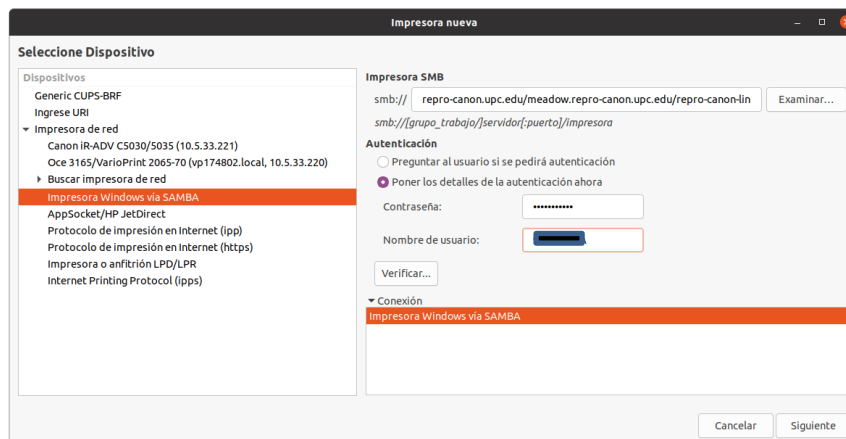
Impresora nueva

Seleccione Dispositivo

Dispositivos
Generic CUPS-BRF
Ingrese URI
Impresora de red
Canon iR-ADV C5030/5035 (10.5.33.221)
Oce 3165/VarioPrint 2065-70 (vp174802.local, 10.5.33.220)
Buscar impresora de red
Impresora Windows vía SAMBA
AppSocket/HP JetDirect
Protocolo de impresión en Internet (ipp)
Protocolo de impresión en Internet (https)
Impresora o anfitrión LPD/LPR
Internet Printing Protocol (ipps)

Impresora SMB
smb:// repro-canon.upc.edu/meadow.repro-canon.upc.edu/repro-canon-lin
Examinar...
smb://[grupo_trabajo/]servidor[:puerto]/impresora

Autenticación
Preguntar al usuario si se pedirá autenticación
Poner los detalles de la autenticación ahora
Contraseña: ••••••••••••
Nombre de usuario: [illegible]
Verificar...

Conexión
Impresora Windows vía SAMBA

Cancelar
Siguiente